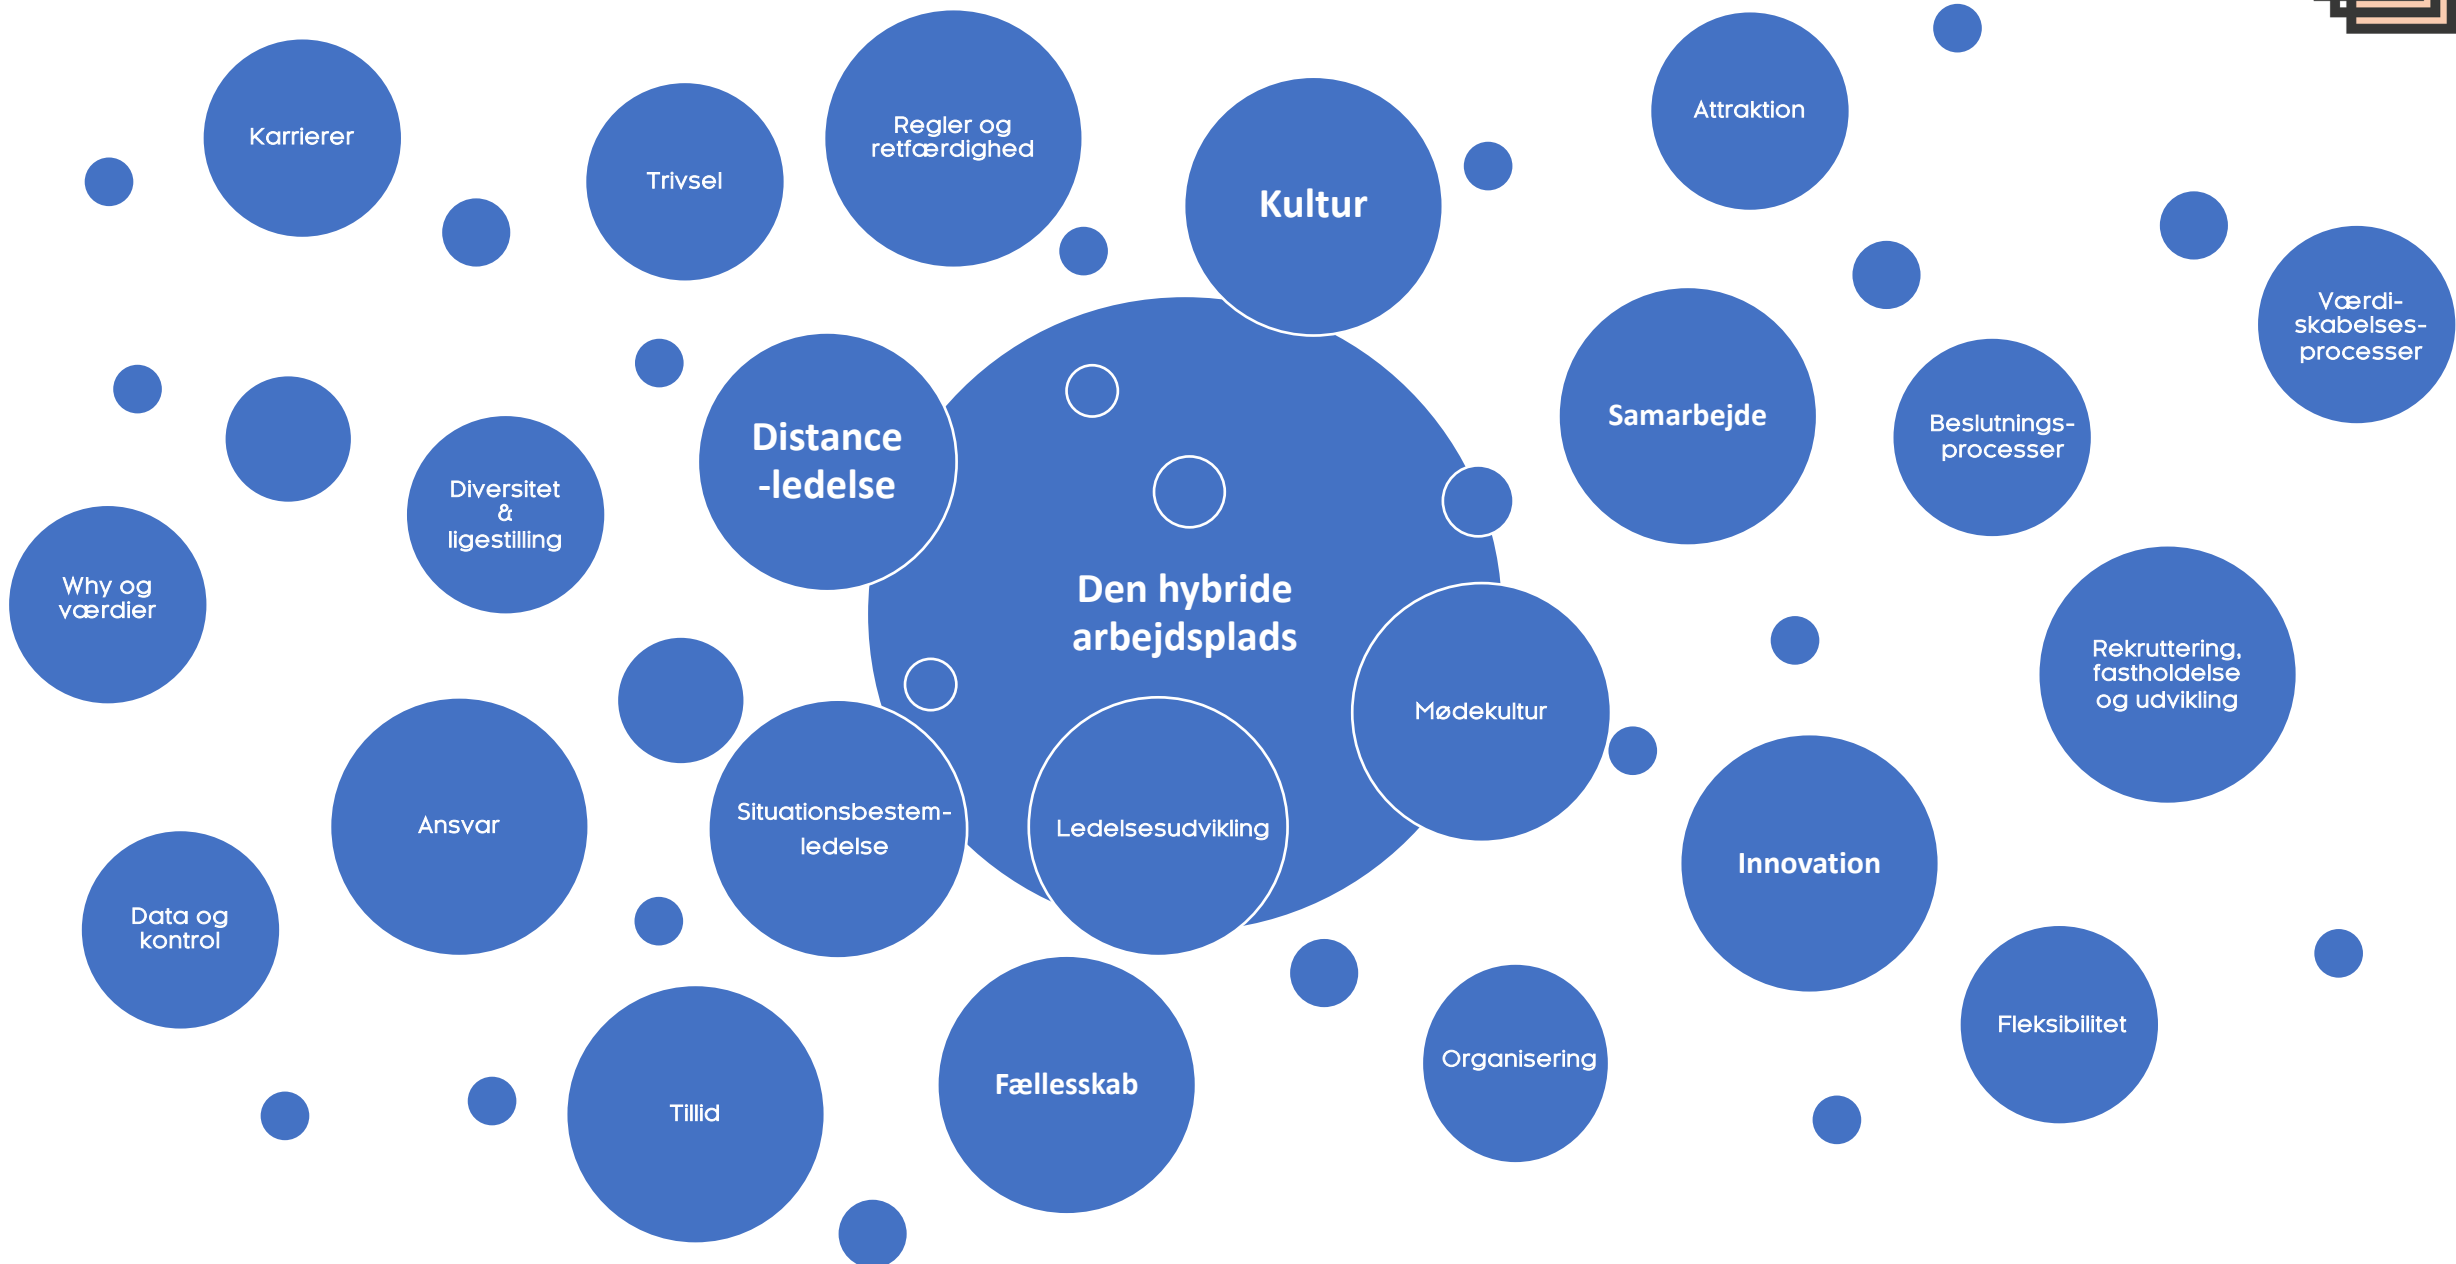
Karrierer

Trivsel

Regler og retfærdighed

Kultur

Attraktion

Værdiskabelsesprocesser

Samarbejde

Beslutningsprocesser

Distance -ledelse

Diversitet & ligestilling

Why og værdier

Den hybride arbejdsplads

Mødekultur

Rekruttering, fastholdelse og udvikling

Ansvar

Situationsbestemledelse

Ledelsesudvikling

Innovation

Data og kontrol

Tillid

Fællesskab

Organisering

Fleksibilitet